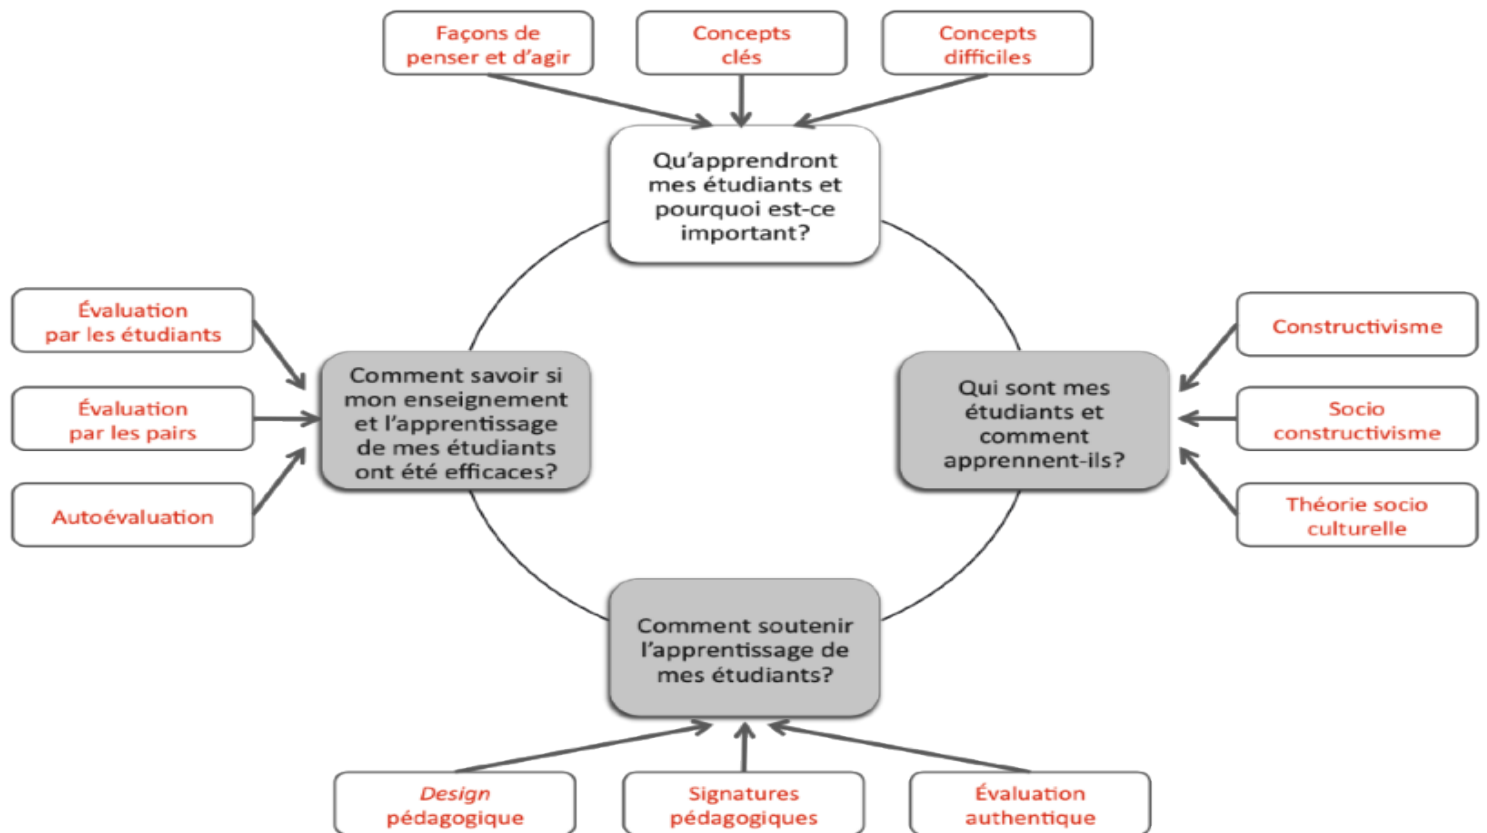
Façons de penser et d'agir

Concepts clés

Concepts difficiles

Qu'apprendront mes étudiants et pourquoi est-ce important?

Évaluation par les étudiants

Évaluation par les pairs

Autoévaluation

Comment savoir si mon enseignement et l'apprentissage de mes étudiants ont été efficaces?

Qui sont mes étudiants et comment apprennent-ils?

Constructivisme

Socio constructivisme

Théorie socio culturelle

Comment soutenir l'apprentissage de mes étudiants?

*Design* pédagogique

Signatures pédagogiques

Évaluation authentique